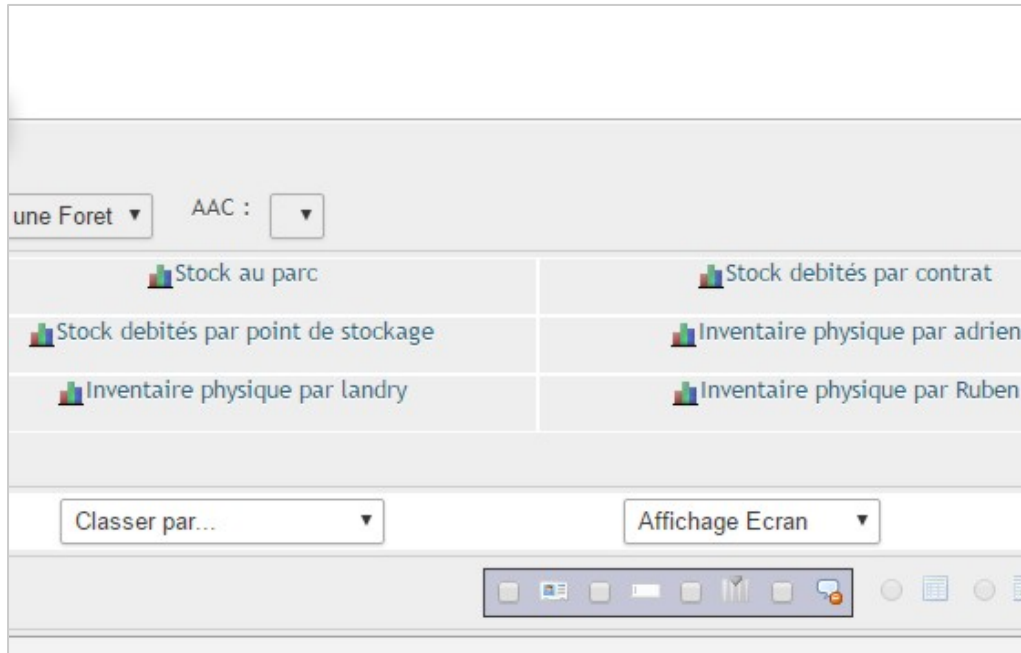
une Foret ▼

AAC : ▼

Stock au parc

Stock debités par contrat

Stock debités par point de stockage

Inventaire physique par adrien

Inventaire physique par landry

Inventaire physique par Ruben

Classer par... ▼

Affichage Ecran ▼